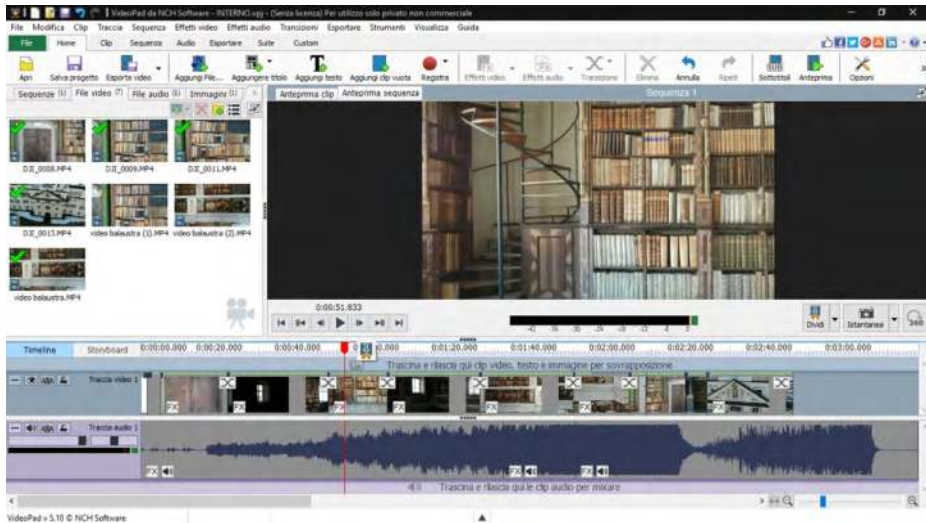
VideoPad da NCH Software - INTERNO.vpj - (Senza licenza) Per utilizzo solo privato non commerciale

File Modifica Clip Traccia Sequenza Effetti video Effetti audio Transizioni Esportare Strumenti Visualizza Guida

File Home Clip Sequenza Audio Esportare Suite Custom

Apri Salva progetto Esporta video Aggiungi File... Aggiungere titolo Aggiungi testo Aggiungi clip vuota Registra Effetti video Effetti audio Transizione Elimina Annulla Ripeti Sottotitoli Anteprima Opzioni

Sequenze (1) File video (7) File audio (1) Immagini (1)

DJI_0008.MP4 DJI_0009.MP4 DJI_0011.MP4 DJI_0013.MP4 video balaustra (1).MP4 video balaustra (2).MP4 video balaustra.MP4

Anteprima clip Anteprima sequenza Sequenza 1

0:00:51.833

Dividi Istantanea 360

Timeline Storyboard 0:00:00.000 0:00:20.000 0:00:40.000 0:01:20.000 0:01:40.000 0:02:00.000 0:02:20.000 0:02:40.000 0:03:00.000

Trascina e rilascia qui clip video, testo e immagine per sovrapposizione

Traccia video 1

Traccia audio 1

Trascina e rilascia qui le clip audio per mixare

VideoPad v 5.10 © NCH Software